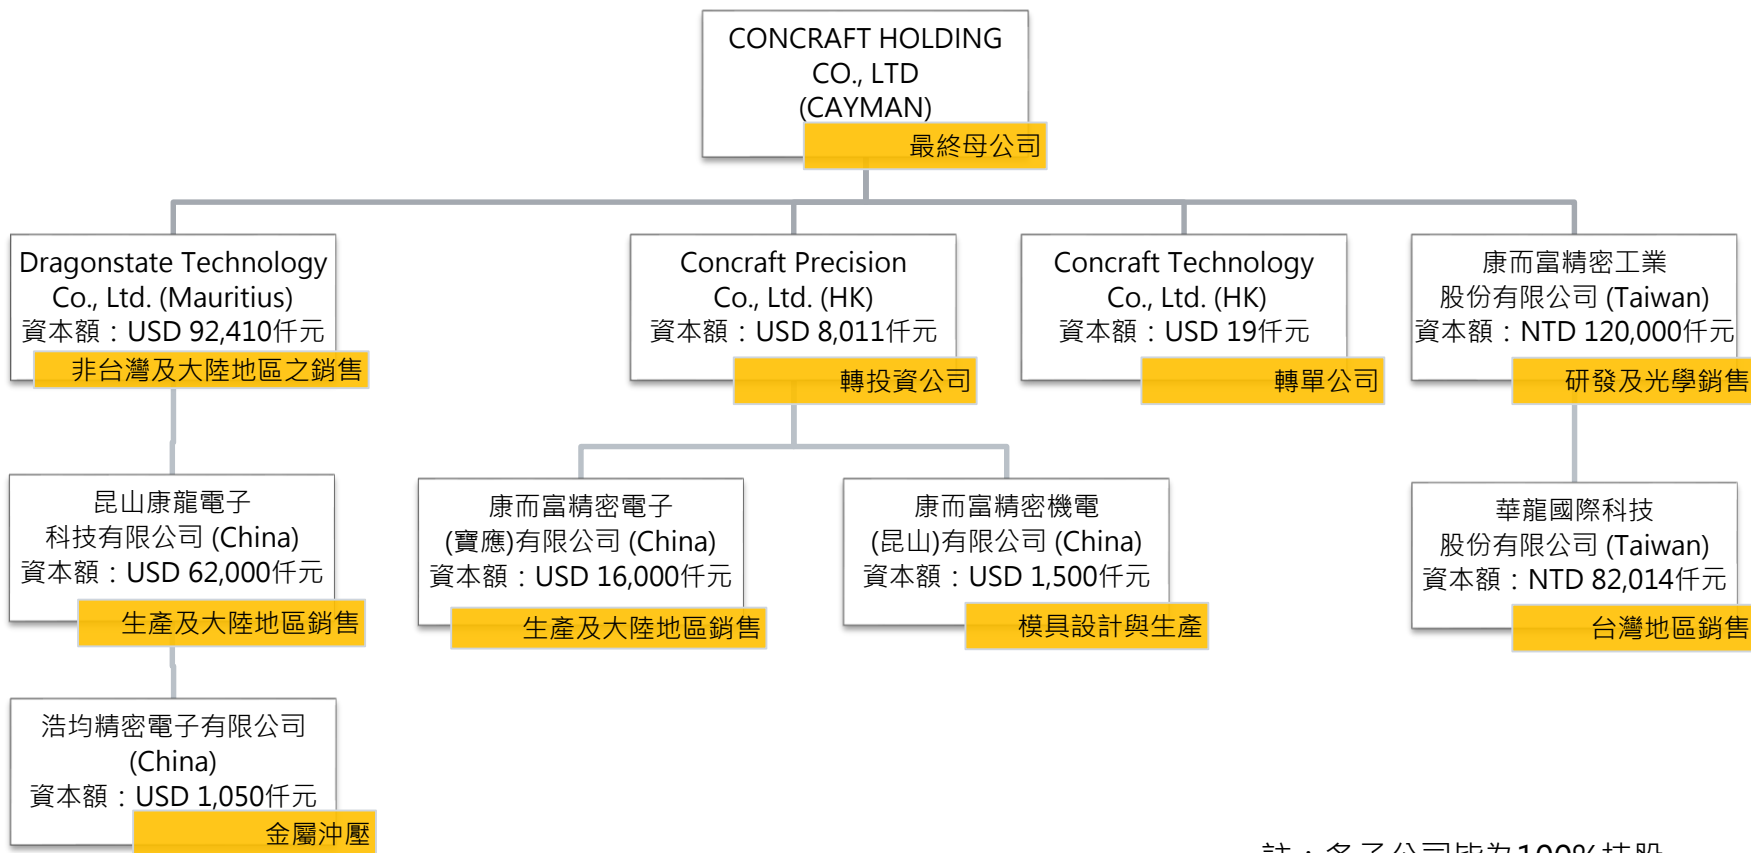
CONCRAFT HOLDING CO., LTD (CAYMAN)
最終母公司

Dragonstate Technology Co., Ltd. (Mauritius)
資本額：USD 92,410仟元
非台灣及大陸地區之銷售

Concraft Precision Co., Ltd. (HK)
資本額：USD 8,011仟元
轉投資公司

Concraft Technology Co., Ltd. (HK)
資本額：USD 19仟元
轉單公司

康而富精密工業股份有限公司 (Taiwan)
資本額：NTD 120,000仟元
研發及光學銷售

昆山康龍電子科技有限公司 (China)
資本額：USD 62,000仟元
生產及大陸地區銷售

康而富精密電子(寶應)有限公司 (China)
資本額：USD 16,000仟元
生產及大陸地區銷售

康而富精密機電(昆山)有限公司 (China)
資本額：USD 1,500仟元
模具設計與生產

華龍國際科技股份有限公司 (Taiwan)
資本額：NTD 82,014仟元
台灣地區銷售

浩均精密電子有限公司 (China)
資本額：USD 1,050仟元
金屬沖壓

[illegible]